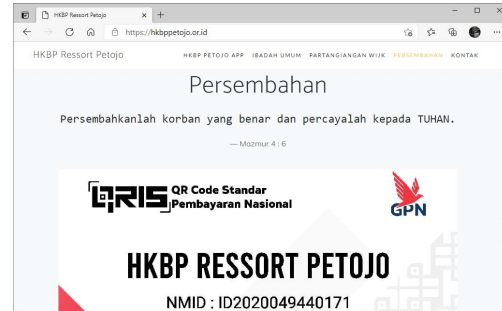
HKBP Ressort Petojo
https://hkbppetojo.or.id

HKBP Ressort Petojo

HKBP PETOJO APP IBADAH UMUM PARTANGIANGAN WIJK PERSEMBAHAN KONTAK

Persembahan

Persembahkanlah korban yang benar dan percayalah kepada TUHAN.

— Mazmur 4 : 6

QRIS QR Code Standar Pembayaran Nasional

GPN

HKBP RESSORT PETOJO

NMID : ID2020049440171